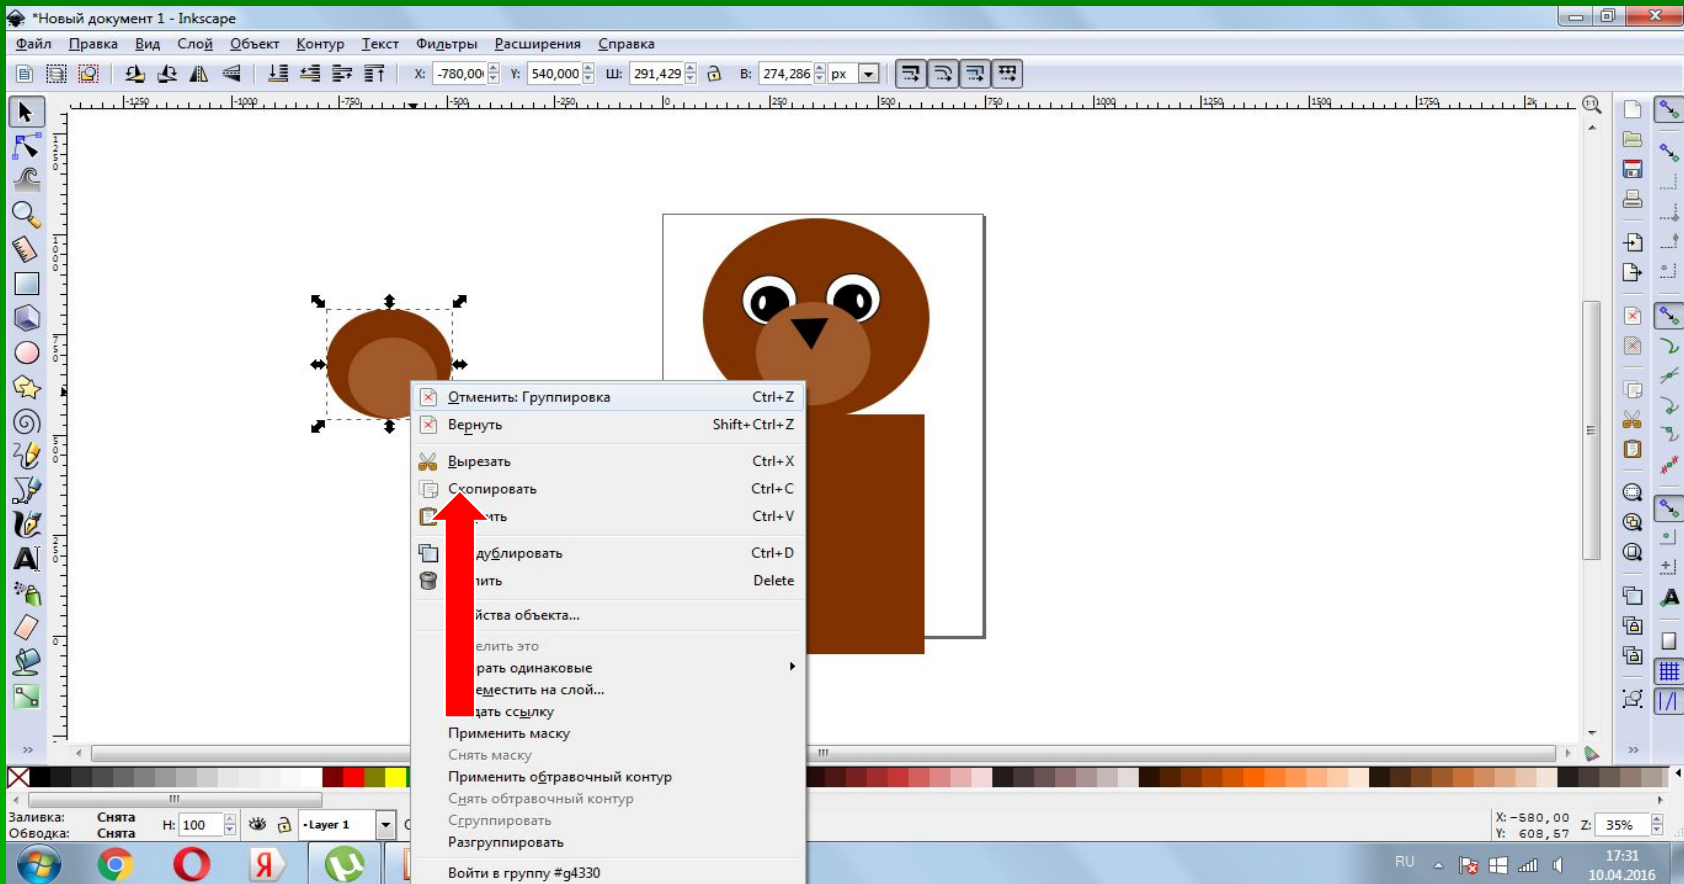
*Новый документ 1 - Inkscape

Файл Правка Вид Слой Объект Контур Текст Фильтры Расширения Справка

X: -780,00 Y: 540,000 Ш: 291,429 В: 274,286 px

-1250 -1000 -750 -500 -250 0 250 500 750 1000 1250 1500 1750 2k

Отменить: Группировка Ctrl+Z
Вернуть Shift+Ctrl+Z
Вырезать Ctrl+X
Скопировать Ctrl+C
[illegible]ить Ctrl+V
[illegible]дублировать Ctrl+D
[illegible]ить Delete
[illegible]йства объекта...
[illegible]елить это
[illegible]рать одинаковые
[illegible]еместить на слой...
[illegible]дать ссылку
Применить маску
Снять маску
Применить обтравочный контур
Снять обтравочный контур
Сгруппировать
Разгруппировать
Войти в группу #g4330

Заливка: Снята
Обводка: Снята
Н: 100
•Layer 1

X: -580,00
Y: 608,57
Z: 35%

RU 17:31 10.04.2016